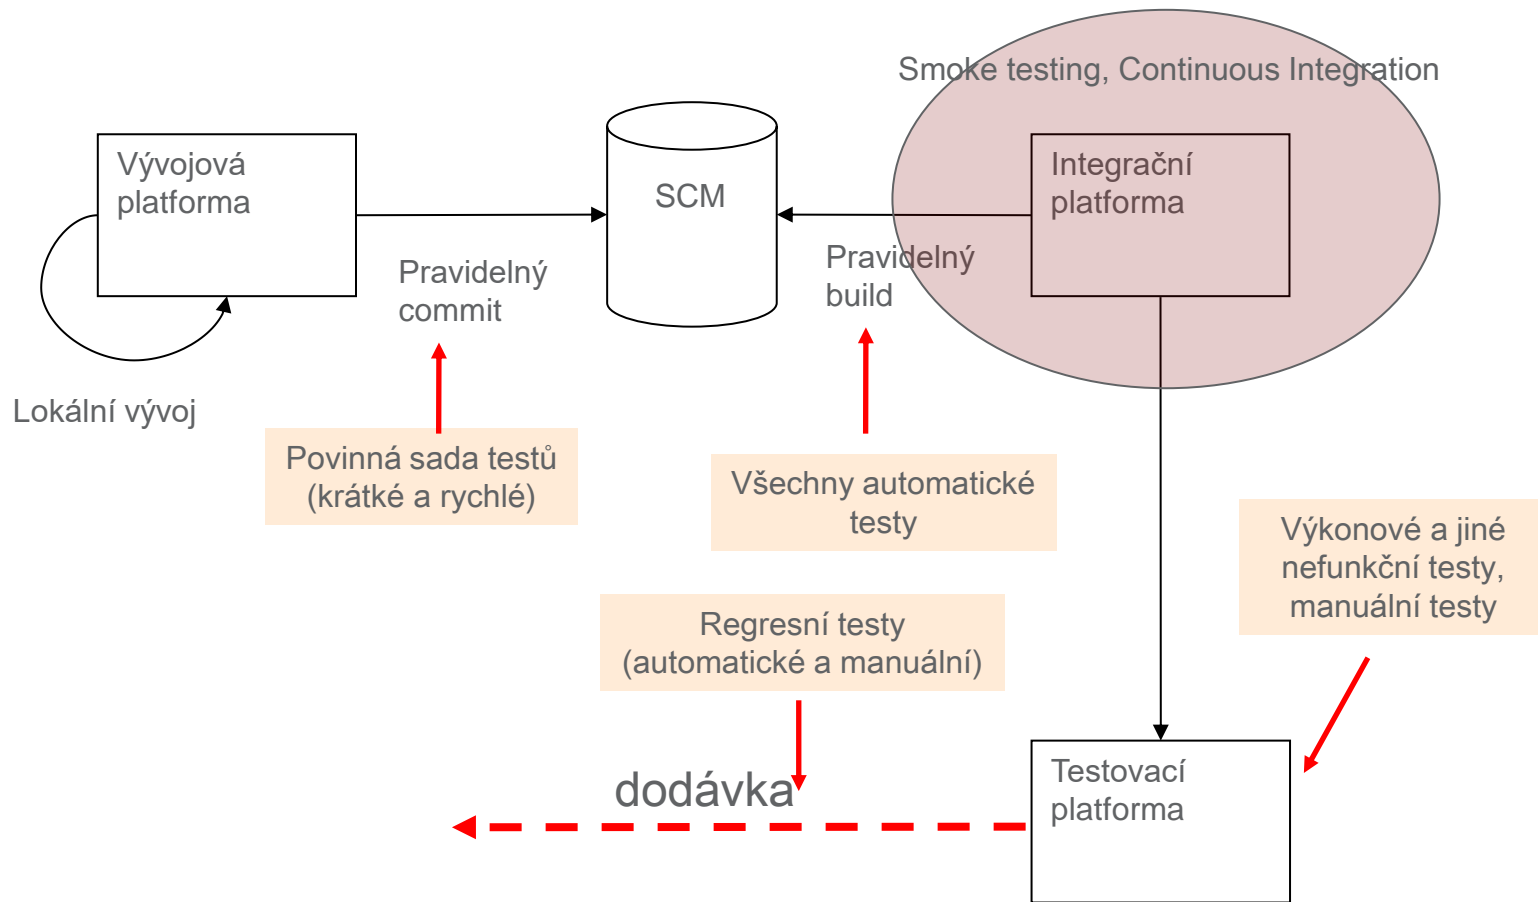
Smoke testing, Continuous Integration

Vývojová platforma

SCM

Integrační platforma

Pravidelný commit

Pravidelný build

Lokální vývoj

Povinná sada testů (krátké a rychlé)

Všechny automatické testy

Výkonové a jiné nefunkční testy, manuální testy

Regresní testy (automatické a manuální)

dodávka

Testovací platforma